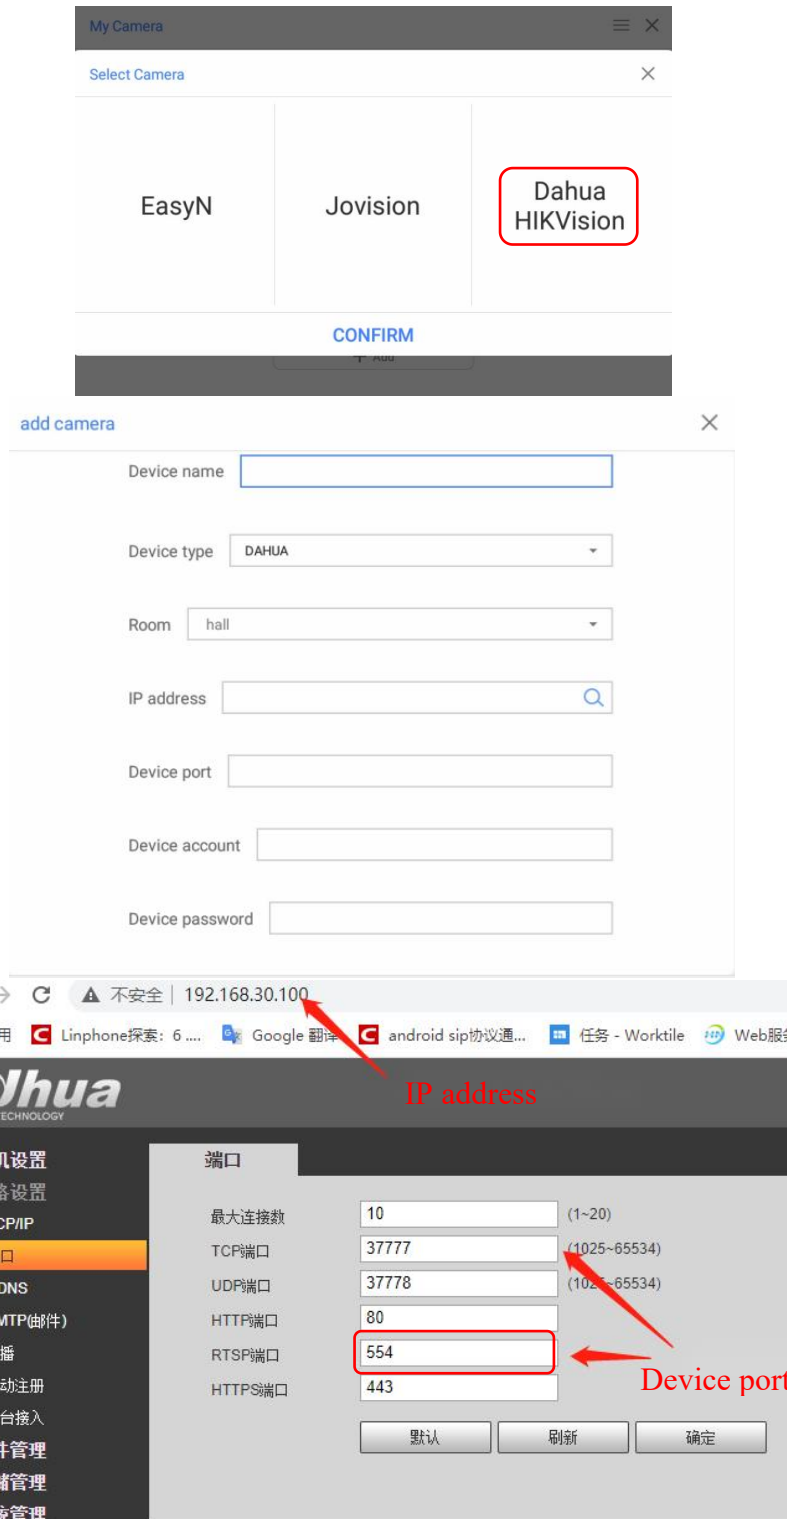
My Camera

Select Camera

EasyN

Jovision

Dahua
HIKVision

CONFIRM

Add

add camera

Device name

Device type DAHUA

Room hall

IP address

Device port

Device account

Device password

不安全 | 192.168.30.100

用 Linphone探索：6 .... Google 翻译 android sip协议通... 任务 - Worktile Web服

hua
TECHNOLOGY

IP address

机设置
络设置
CP/IP
口
DNS
MTP(邮件)
播
动注册
台接入
件管理
储管理
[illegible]管理

端口

| 最大连接数 | 10 | (1~20) |
|---|---|---|
| TCP端口 | 37777 | (1025~65534) |
| UDP端口 | 37778 | (1025~65534) |
| HTTP端口 | 80 | |
| RTSP端口 | 554 | |
| HTTPS端口 | 443 | |

Device port

默认 刷新 确定